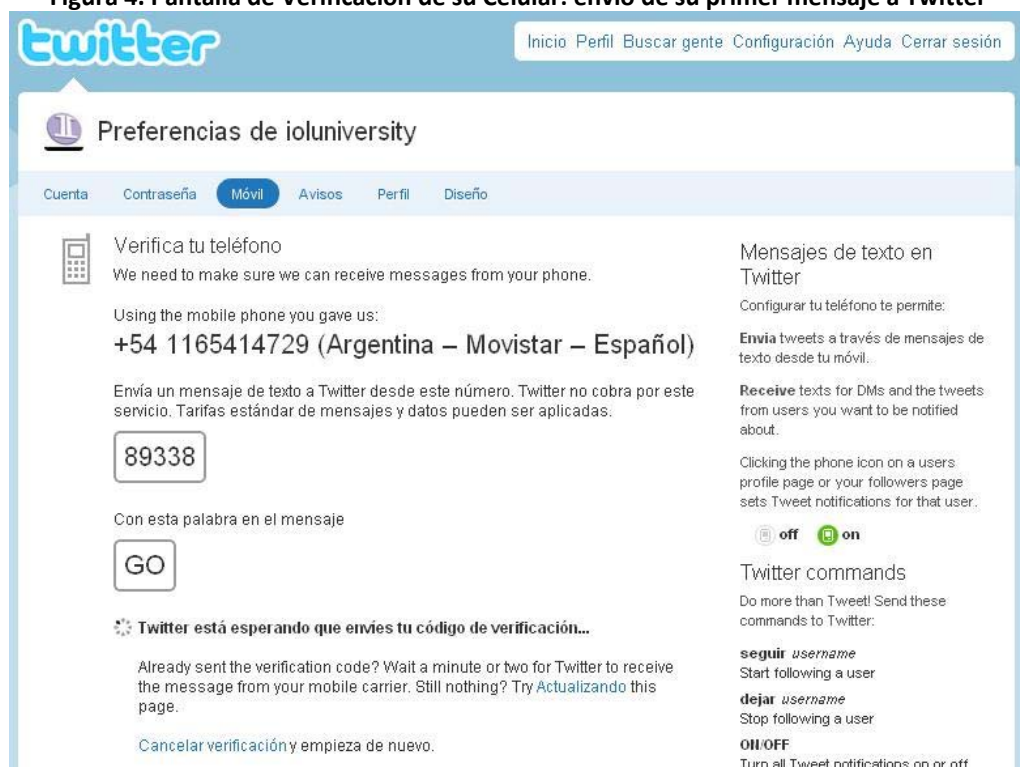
Figura 4: Pantalla de Verificación de su Celular: envío de su primer mensaje a Twitter

twitter

Inicio Perfil Buscar gente Configuración Ayuda Cerrar sesión

Preferencias de ioluniversity

Cuenta Contraseña Móvil Avisos Perfil Diseño

Verifica tu teléfono

We need to make sure we can receive messages from your phone.

Using the mobile phone you gave us:

+54 1165414729 (Argentina – Movistar – Español)

Envía un mensaje de texto a Twitter desde este número. Twitter no cobra por este servicio. Tarifas estándar de mensajes y datos pueden ser aplicadas.

89338

Con esta palabra en el mensaje

GO

Twitter está esperando que envíes tu código de verificación...

Already sent the verification code? Wait a minute or two for Twitter to receive the message from your mobile carrier. Still nothing? Try Actualizando this page.

Cancelar verificación y empieza de nuevo.

Mensajes de texto en Twitter

Configurar tu teléfono te permite:

Envía tweets a través de mensajes de texto desde tu móvil.

Receive texts for DMs and the tweets from users you want to be notified about.

Clicking the phone icon on a users profile page or your followers page sets Tweet notifications for that user.

off on

Twitter commands

Do more than Tweet! Send these commands to Twitter:

seguir username
Start following a user

dejar username
Stop following a user

ON/OFF
Turn all Tweet notifications on or off